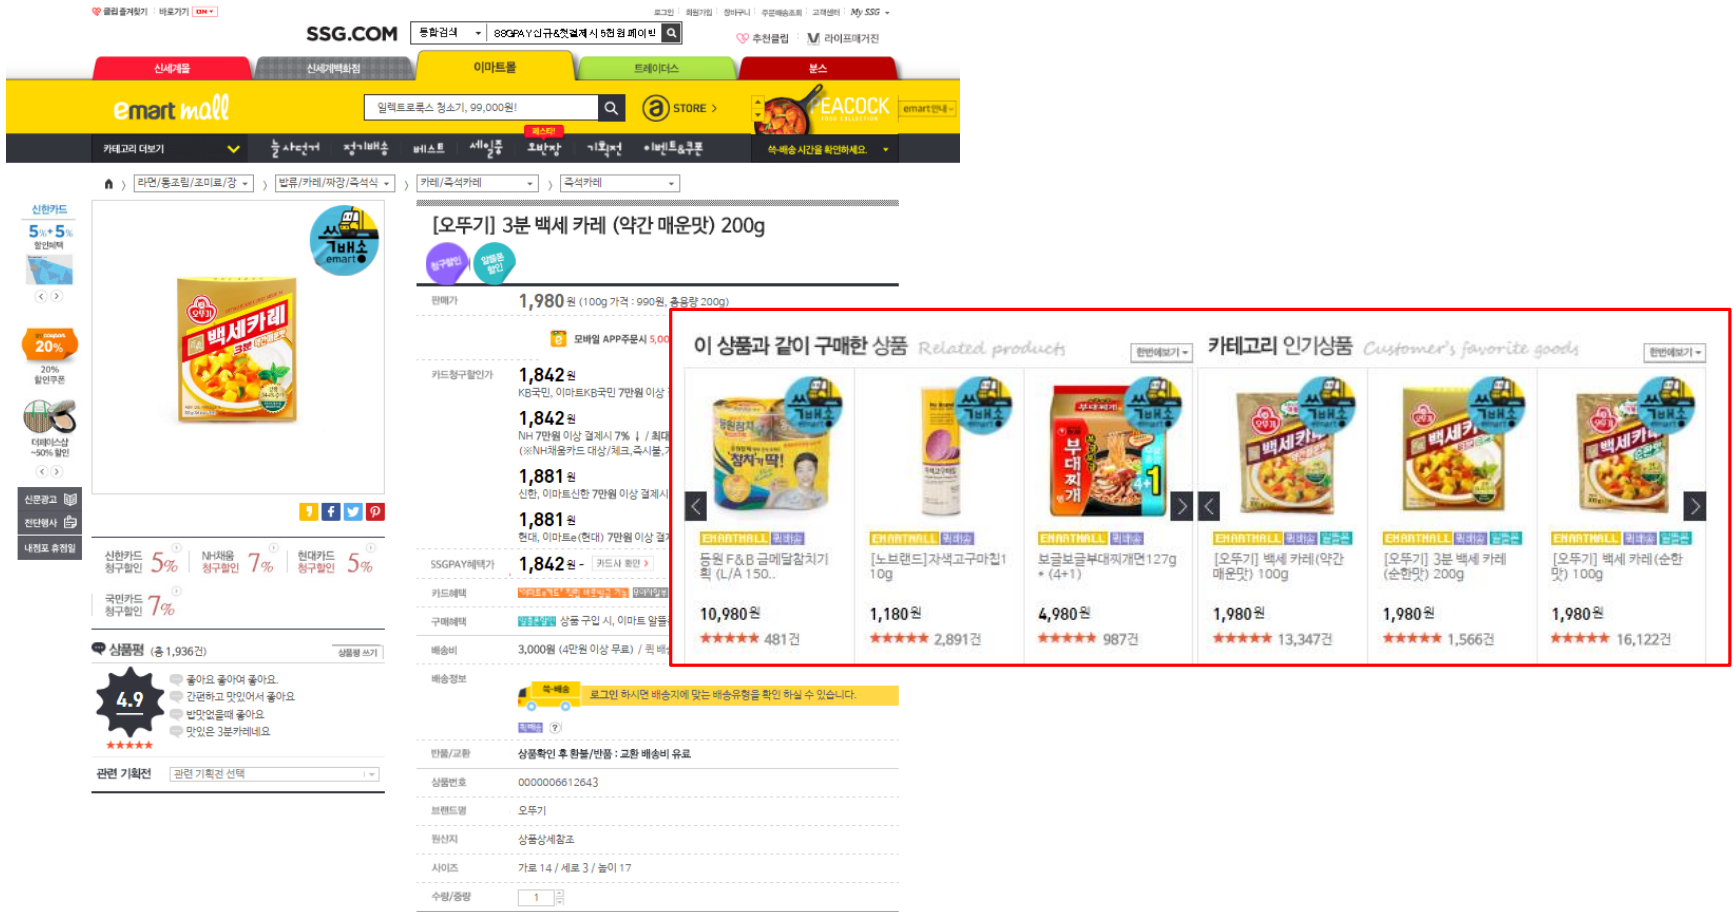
클릭 즐겨찾기 | 바로가기 ON

로그인 | 회원가입 | 장바구니 | 주문배송조회 | 고객센터 | My SSG

SSG.COM 통합검색 SSGPAY신규&첫결제시 5천원 페이백

추천클립 라이프매거진

신세계몰 신세계백화점 이마트몰 트레이더스 분스

emart mall 일렉트로룩스 청소기, 99,000원! STORE EACOCK emart안내

카테고리 더보기 늘사먹어 정기배송 베스트 세일중 페스티! 오반장 기획전 이벤트&쿠폰 쓱-배송 시간을 확인하세요.

라면/통조림/조미료/장 | 발류/카레/짜장/즉석식 | 카레/즉석카레 | 즉석카레

신한카드 5%+5% 할인혜택

coupon 20% 20% 할인쿠폰

더메이스샵 ~50% 할인

신문광고 전단행사 내점포 휴점일

쓱배송 emart

백세카레

[오뚜기] 3분 백세 카레 (약간 매운맛) 200g

청구할인 알뜰폰할인

판매가 1,980원 (100g 가격 : 990원, 총용량 200g)

모바일 APP주문시 5,00

카드청구할인가 1,842원 KB국민, 이마트KB국민 7만원 이상

1,842원 NH 7만원 이상 결제시 7% | / 최대 (※NH채움카드 대상/체크,즉시불,

1,881원 신한, 이마트신한 7만원 이상 결제시

1,881원 현대, 이마트e(현대) 7만원 이상 결

SSGPAY혜택가 1,842원 - 카드사 확인

카드혜택

구매혜택 상품 구입 시, 이마트 알뜰

배송비 3,000원 (4만원 이상 무료) / 퀵 배

배송정보 쓱-배송 로그인 하시면 배송지에 맞는 배송유형을 확인 하실 수 있습니다.

반품/교환 상품확인 후 환불/반품 : 교환 배송비 유료

상품번호 000000661 2643

브랜드명 오뚜기

원산지 상품상세참조

사이즈 가로 14 / 세로 3 / 높이 17

수량/중량 1

신한카드 청구할인 5% NH채움 청구할인 7% 현대카드 청구할인 5%

국민카드 청구할인 7%

상품평 (총 1,936건) 상품평 쓰기

4.9

좋아요 좋아어서 좋아요.
간편하고 맛있어서 좋아요
밥맛없을때 좋아요
맛있은 3분카레네요

관련 기획전 관련 기획전 선택

이 상품과 같이 구매한 상품 Related products 한번에보기

카테고리 인기상품 Customer's favorite goods 한번에보기

EMARTMALL 동원 F&B 금메달참치기획 (L/A 150.. 10,980원 481건

EMARTMALL [노브랜드]자색고구마칩110g 1,180원 2,891건

EMARTMALL 보글보글부대찌개면127g*(4+1) 4,980원 987건

EMARTMALL [오뚜기] 백세 카레(약간 매운맛) 100g 1,980원 13,347건

EMARTMALL [오뚜기] 3분 백세 카레 (순한맛) 200g 1,980원 1,566건

EMARTMALL [오뚜기] 백세 카레(순한맛) 100g 1,980원 16,122건